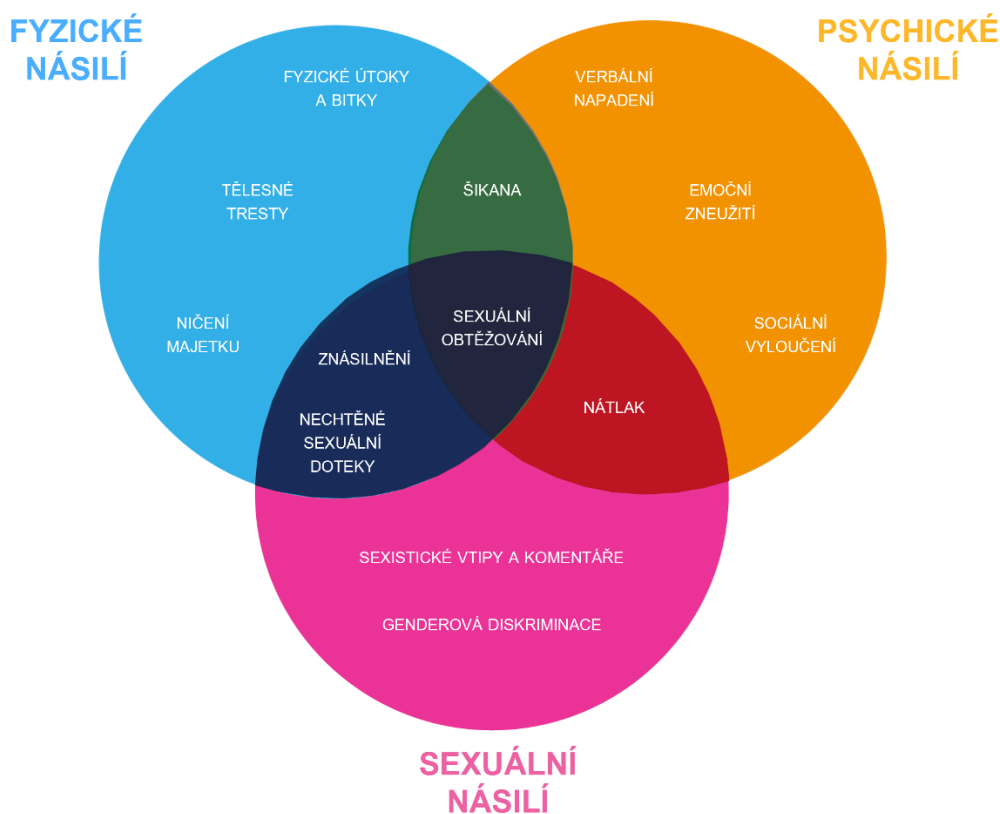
FYZICKÉ NÁSILÍ

PSYCHICKÉ NÁSILÍ

FYZICKÉ ÚTOKY A BITKY

VERBÁLNÍ NAPADENÍ

TĚLESNÉ TRESTY

ŠIKANA

EMOČNÍ ZNEUŽITÍ

NIČENÍ MAJETKU

SEXUÁLNÍ OBTĚŽOVÁNÍ

SOCIÁLNÍ VYLOUČENÍ

ZNÁSILNĚNÍ

NECHTĚNÉ SEXUÁLNÍ DOTEKY

NÁTLAK

SEXISTICKÉ VTIPY A KOMENTÁŘE

GENDEROVÁ DISKRIMINACE

SEXUÁLNÍ NÁSILÍ